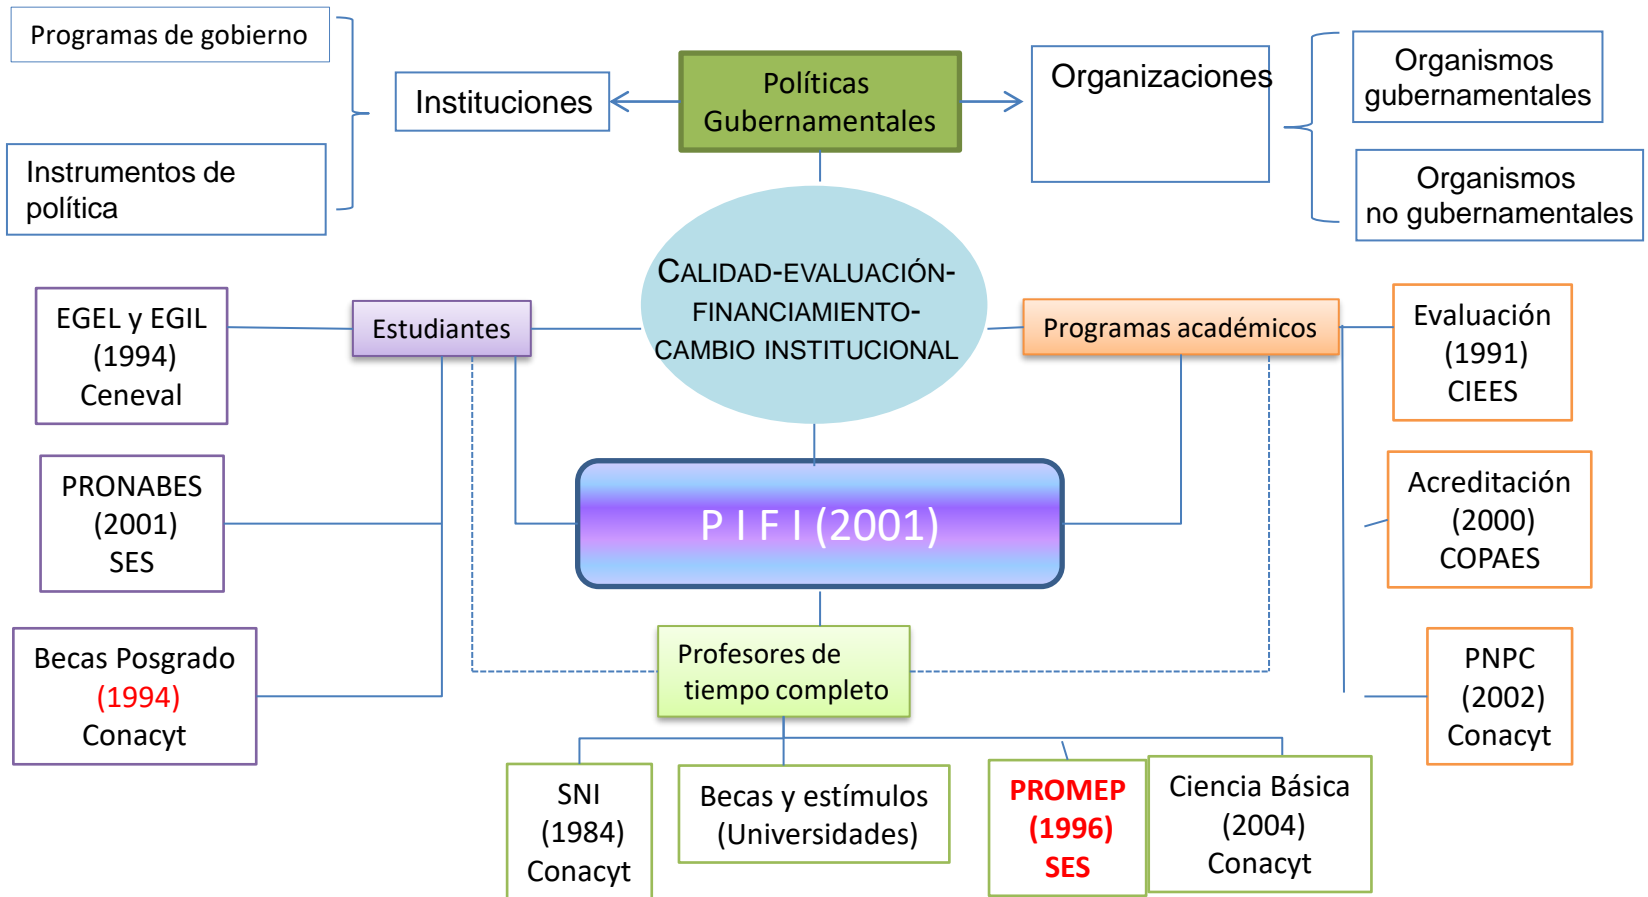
Programas de gobierno

Instrumentos de política

Instituciones

Políticas Gubernamentales

Organizaciones

Organismos gubernamentales

Organismos no gubernamentales

CALIDAD-EVALUACIÓN-FINANCIAMIENTO-CAMBIO INSTITUCIONAL

EGEL y EGIL (1994) Ceneval

Estudiantes

Programas académicos

Evaluación (1991) CIEES

PRONABES (2001) SES

P I F I (2001)

Acreditación (2000) COPAES

Becas Posgrado (1994) Conacyt

Profesores de tiempo completo

PNPC (2002) Conacyt

SNI (1984) Conacyt

Becas y estímulos (Universidades)

PROMEP (1996) SES

Ciencia Básica (2004) Conacyt